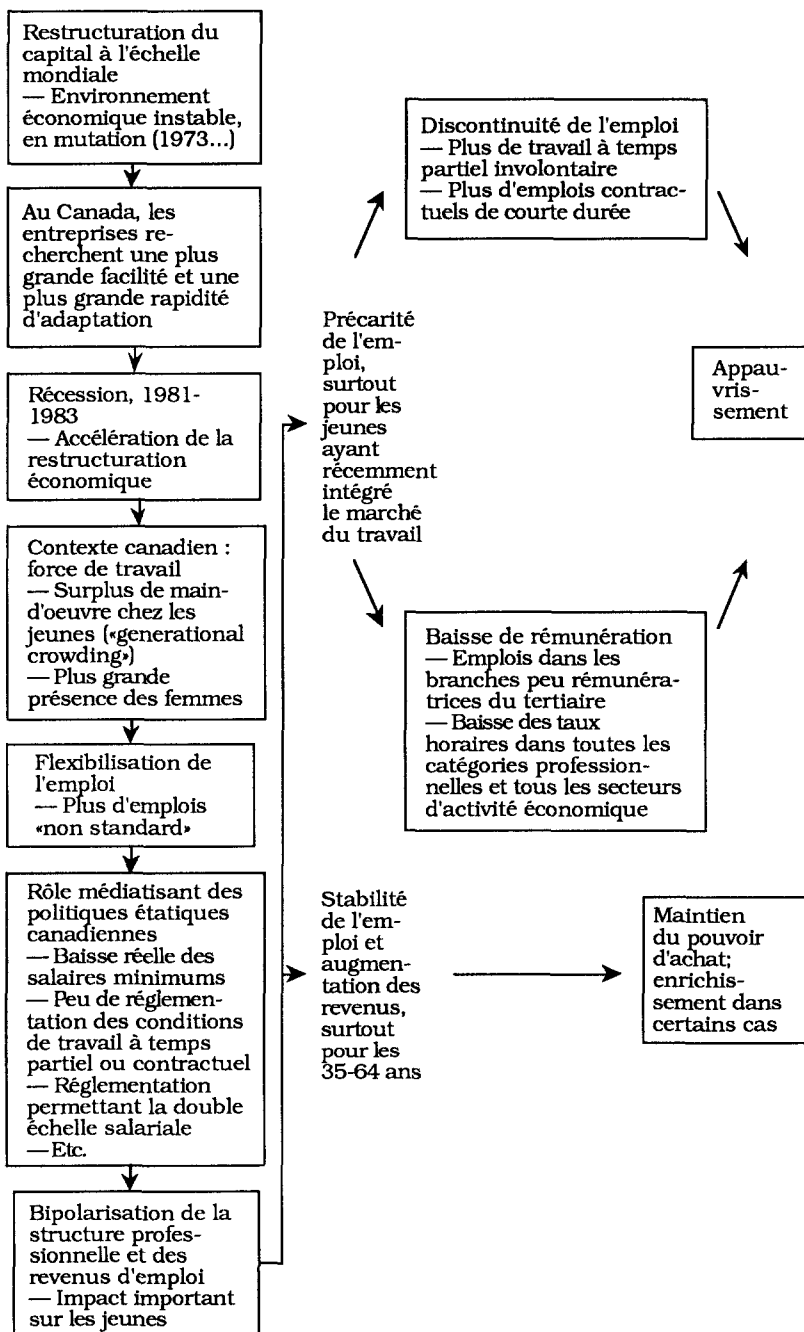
Restructuration du capital à l'échelle mondiale
— Environnement économique instable, en mutation (1973...)

Au Canada, les entreprises recherchent une plus grande facilité et une plus grande rapidité d'adaptation

Récession, 1981-1983
— Accélération de la restructuration économique

Contexte canadien : force de travail
— Surplus de main-d'oeuvre chez les jeunes («generational crowding»)
— Plus grande présence des femmes

Flexibilisation de l'emploi
— Plus d'emplois «non standard»

Rôle médiatisant des politiques étatiques canadiennes
— Baisse réelle des salaires minimums
— Peu de réglementation des conditions de travail à temps partiel ou contractuel
— Réglementation permettant la double échelle salariale
— Etc.

Bipolarisation de la structure professionnelle et des revenus d'emploi
— Impact important sur les jeunes

Précarité de l'emploi, surtout pour les jeunes ayant récemment intégré le marché du travail

Discontinuité de l'emploi
— Plus de travail à temps partiel involontaire
— Plus d'emplois contractuels de courte durée

Baisse de rémunération
— Emplois dans les branches peu rémunératrices du tertiaire
— Baisse des taux horaires dans toutes les catégories professionnelles et tous les secteurs d'activité économique

Appauvrissement

Stabilité de l'emploi et augmentation des revenus, surtout pour les 35-64 ans

Maintien du pouvoir d'achat; enrichissement dans certains cas